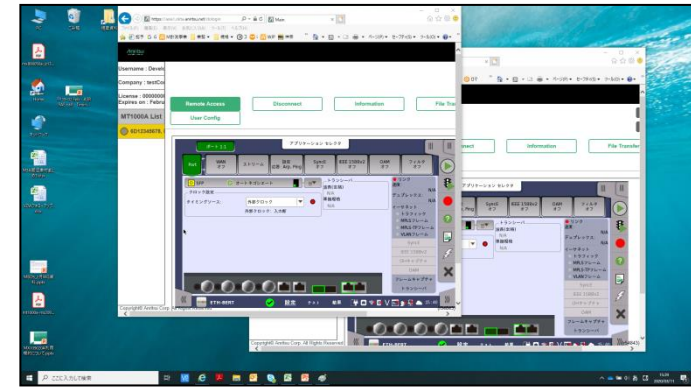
Username : Devel
Company : testCo
License : 000000
Expires on : Febru
MT1000A List
6D12345678

Remote Access
User Config
Disconnect
Information
File Tra

アプリケーション セレクタ
ポート1 2
Port
WAN オフ
ストリーム
遅延 出際 Arp, Ping
SyncE オフ
IEEE 1588v2 オフ
OAM オフ
フィルタ オフ
OFF
クロック設定
タイミングソース:
内部クロック
リンク
トランシーバー
N/A
ETH-BERT
設定
テスト
結果
Copyright© Anritsu Corp. All Rights Reserved

Disconnect
Information
File Transfer
アプリケーション セレクタ
トランシーバー
Copyright© Anritsu Corp. All Rights Reserved
ETH-BERT

ここに入力して検索